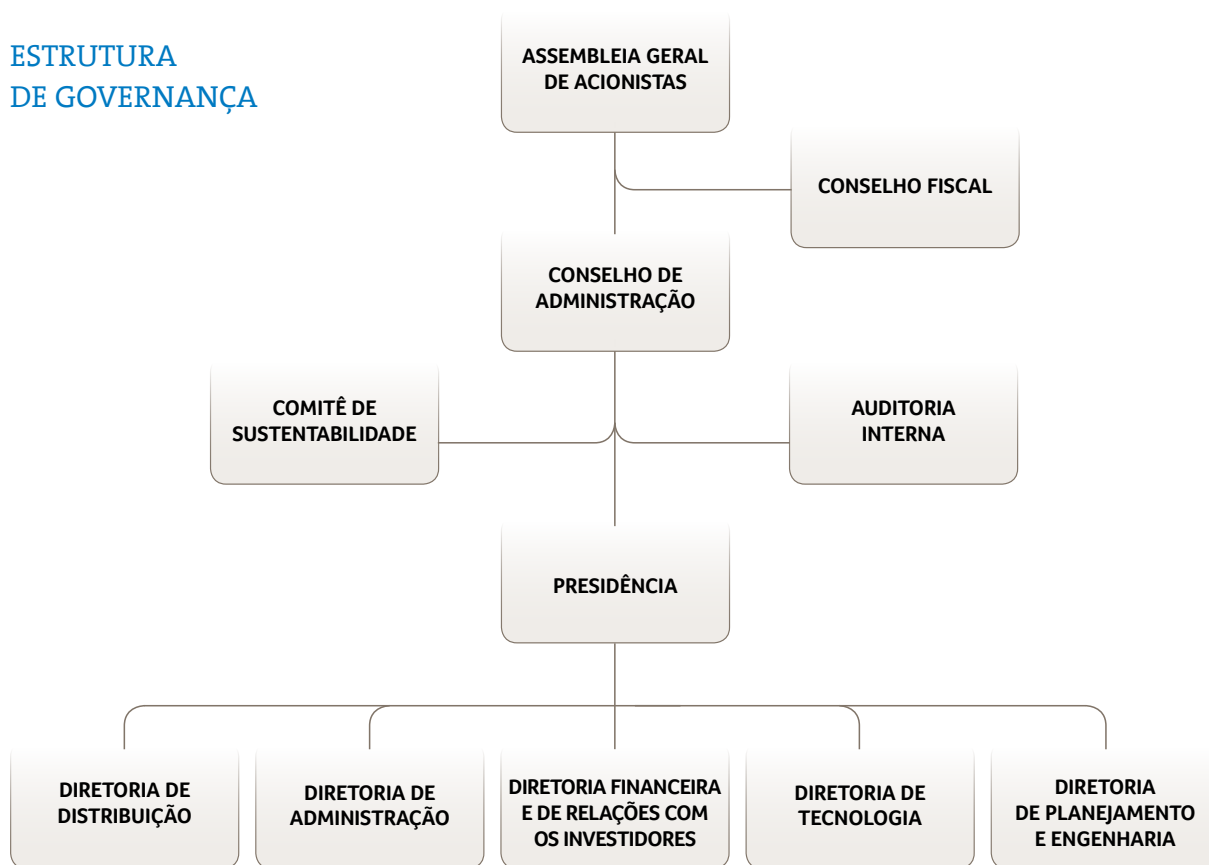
ESTRUTURA
DE GOVERNANÇA

ASSEMBLEIA GERAL DE ACIONISTAS

CONSELHO FISCAL

CONSELHO DE ADMINISTRAÇÃO

COMITÊ DE SUSTENTABILIDADE

AUDITORIA INTERNA

PRESIDÊNCIA

DIRETORIA DE DISTRIBUIÇÃO

DIRETORIA DE ADMINISTRAÇÃO

DIRETORIA FINANCEIRA E DE RELAÇÕES COM OS INVESTIDORES

DIRETORIA DE TECNOLOGIA

DIRETORIA DE PLANEJAMENTO E ENGENHARIA